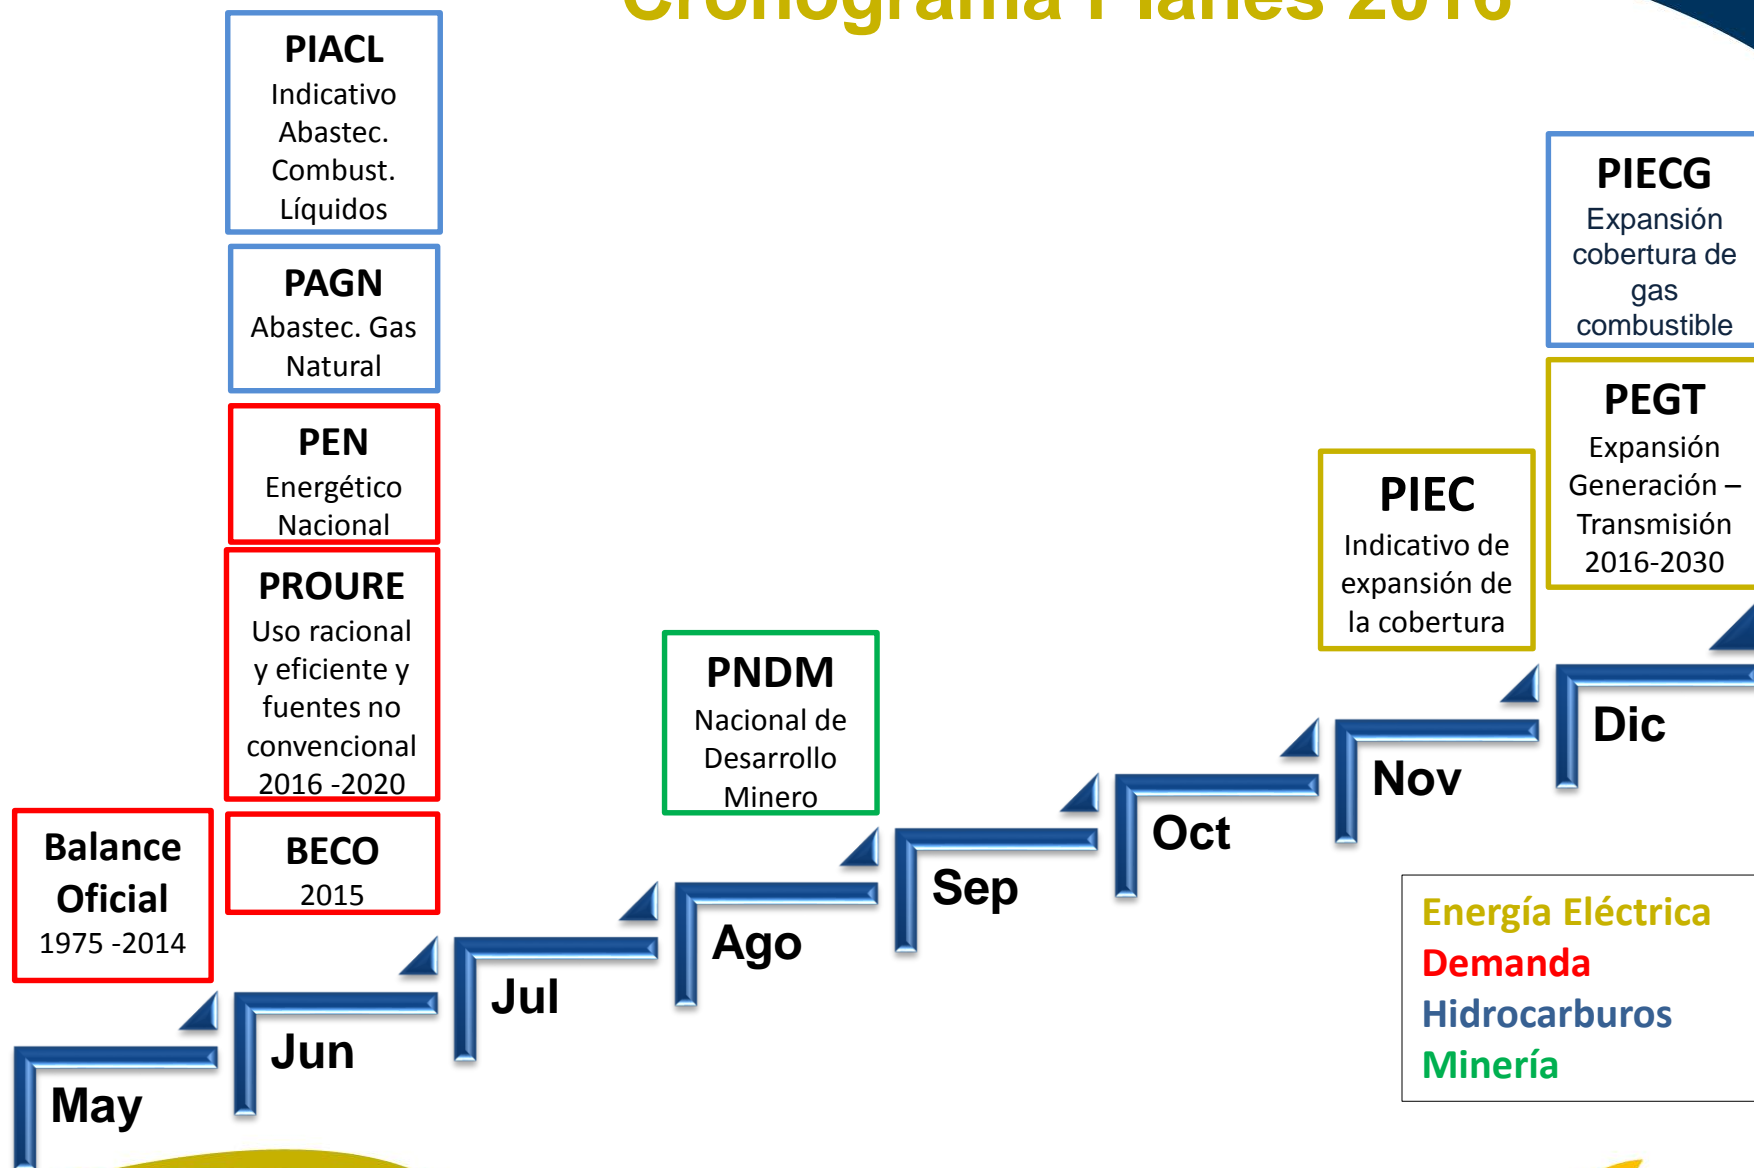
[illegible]

PIACL
Indicativo Abastec. Combust. Líquidos

PAGN
Abastec. Gas Natural

PEN
Energético Nacional

PROURE
Uso racional y eficiente y fuentes no convencional 2016 -2020

Balance Oficial
1975 -2014

BECO
2015

PNDM
Nacional de Desarrollo Minero

PIEC
Indicativo de expansión de la cobertura

PIECG
Expansión cobertura de gas combustible

PEGT
Expansión Generación – Transmisión 2016-2030

May

Jun

Jul

Ago

Sep

Oct

Nov

Dic

Energía Eléctrica
Demanda
Hidrocarburos
Minería